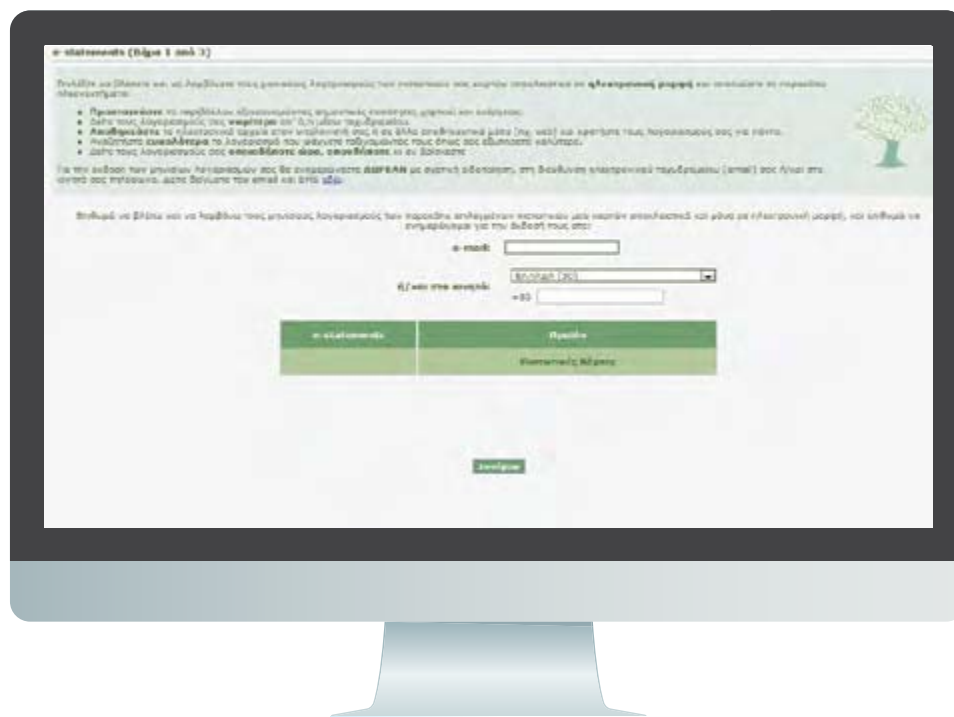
e-statements (Βήμα 1 από 3)

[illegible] ηλεκτρονική μορφή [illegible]

- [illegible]
- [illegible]
- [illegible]
- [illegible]
- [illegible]

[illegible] ΔΩΡΕΑΝ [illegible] εδώ.

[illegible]

e-mail:

ή/ και στο κινητό: Ελλάδα (30)

+30

| e-statements | Προϊόν |
|---|---|
| | Ηλεκτρονικές Εφημερίδες |

Συνέχεια